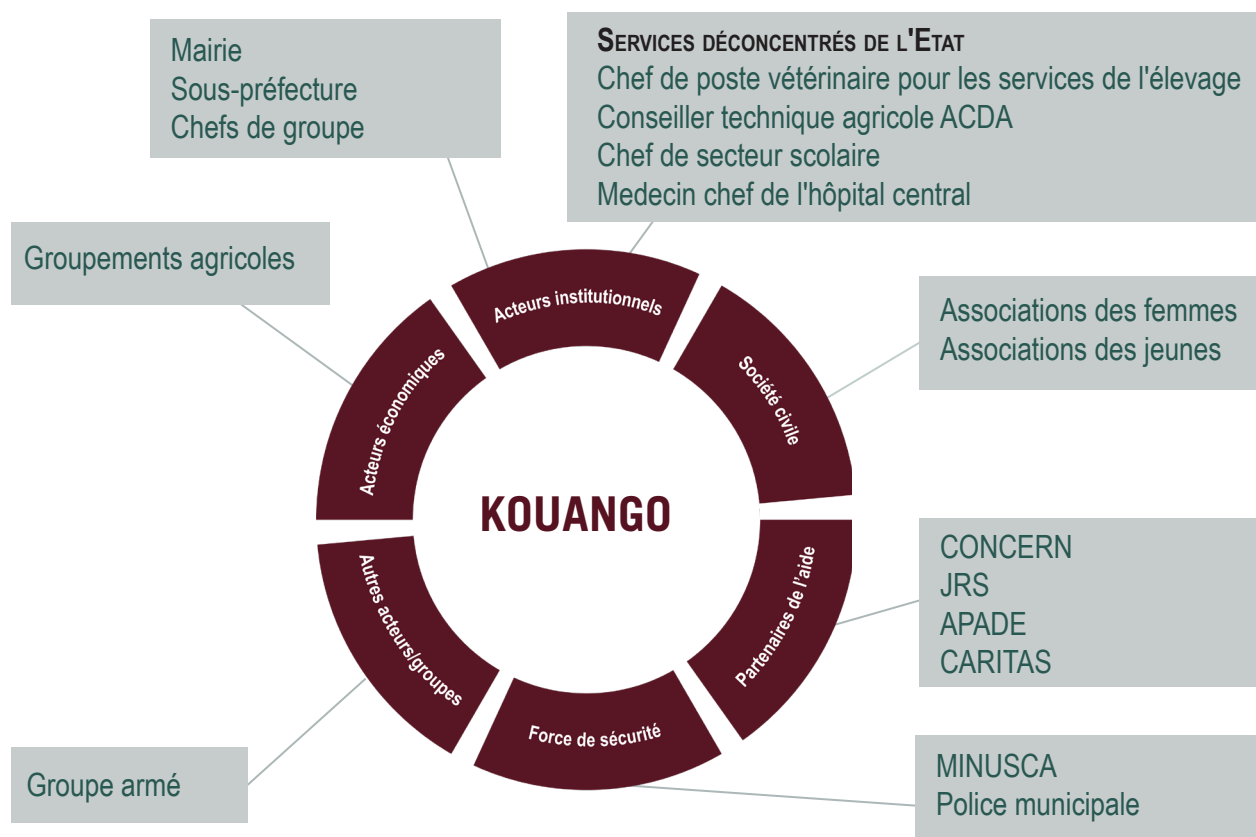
Mairie
Sous-préfecture
Chefs de groupe

SERVICES DÉCONCENTRÉS DE L'ETAT
Chef de poste vétérinaire pour les services de l'élevage
Conseiller technique agricole ACDA
Chef de secteur scolaire
Medecin chef de l'hôpital central

Groupements agricoles

Acteurs institutionnels

Associations des femmes
Associations des jeunes

Acteurs économiques

Société civile

KOUANGO

CONCERN
JRS
APADE
CARITAS

Autres acteurs/groupes

Partenaires de l'aide

Force de sécurité

Groupe armé

MINUSCA
Police municipale